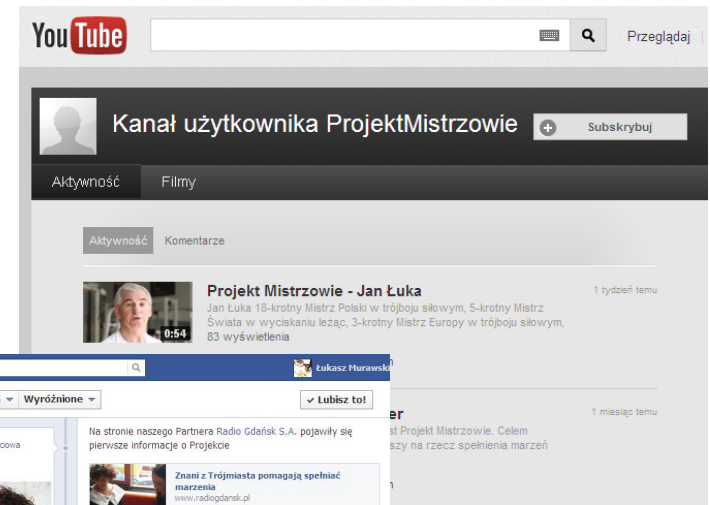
YouTube

Przeglądaj |

Kanał użytkownika ProjektMistrzowie

Subskrybuj

Aktywność Filmy

Aktywność Komentarze

Projekt Mistrzowie - Jan Łuka

1 tydzień temu

Jan Łuka 18-krotny Mistrz Polski w trójboju siłowym, 5-krotny Mistrz Świata w wyciskaniu leżąc, 3-krotny Mistrz Europy w trójboju siłowym,

0:54

83 wyświetlenia

Łukasz Murawski

Wyróżnione

✓ Lubisz to!

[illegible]er

1 miesiąc temu

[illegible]t Projekt Mistrzowie. Celem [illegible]szy na rzecz spełnienia marzeń

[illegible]owa

Na stronie naszego Partnera Radio Gdańsk S.A. pojawiły się pierwsze informacje o Projekcie

Znani z Trójmiasta pomagają spełniać marzenia

www.radiogdansk.pl